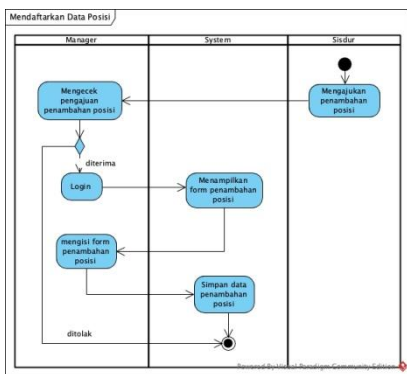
Mendaftarkan Data Posisi

Manager

System

Sisdur

Mengajukan penambahan posisi

Mengecek pengajuan penambahan posisi

diterima

Login

Menampilkan form penambahan posisi

mengisi form penambahan posisi

Simpan data penambahan posisi

ditolak

Powered By Visual Paradigm Community Edition